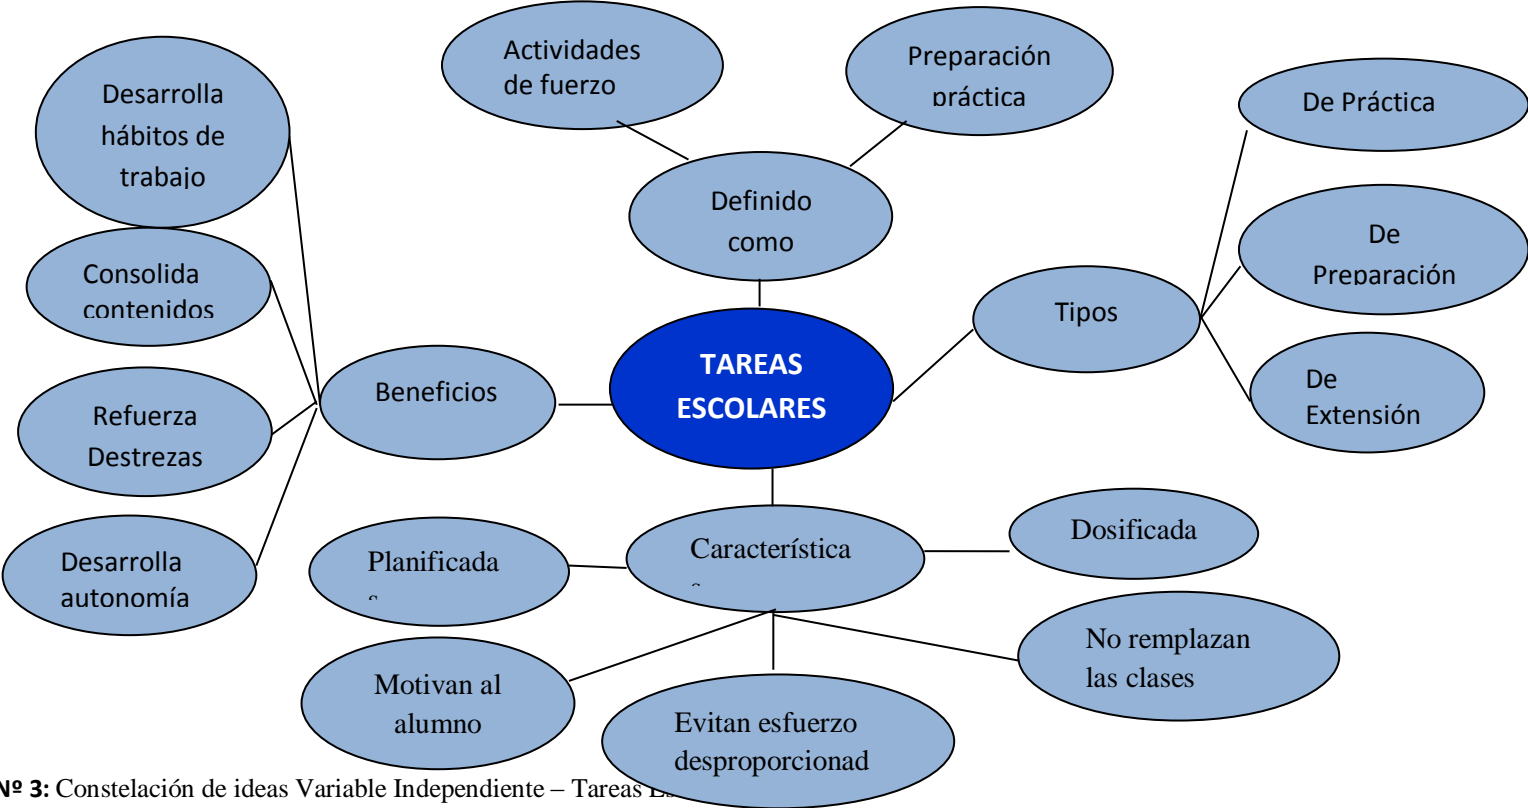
Actividades de fuerzo

Preparación práctica

Desarrolla hábitos de trabajo

De Práctica

Definido como

Consolida contenidos

De Preparación

Tipos

TAREAS ESCOLARES

Beneficios

De Extensión

Refuerza Destrezas

Dosificada

Planificada

Característica

Desarrolla autonomía

No remplazan las clases

Motivan al alumno

Evitan esfuerzo desproporcionad

Nº 3: Constelación de ideas Variable Independiente – Tareas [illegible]